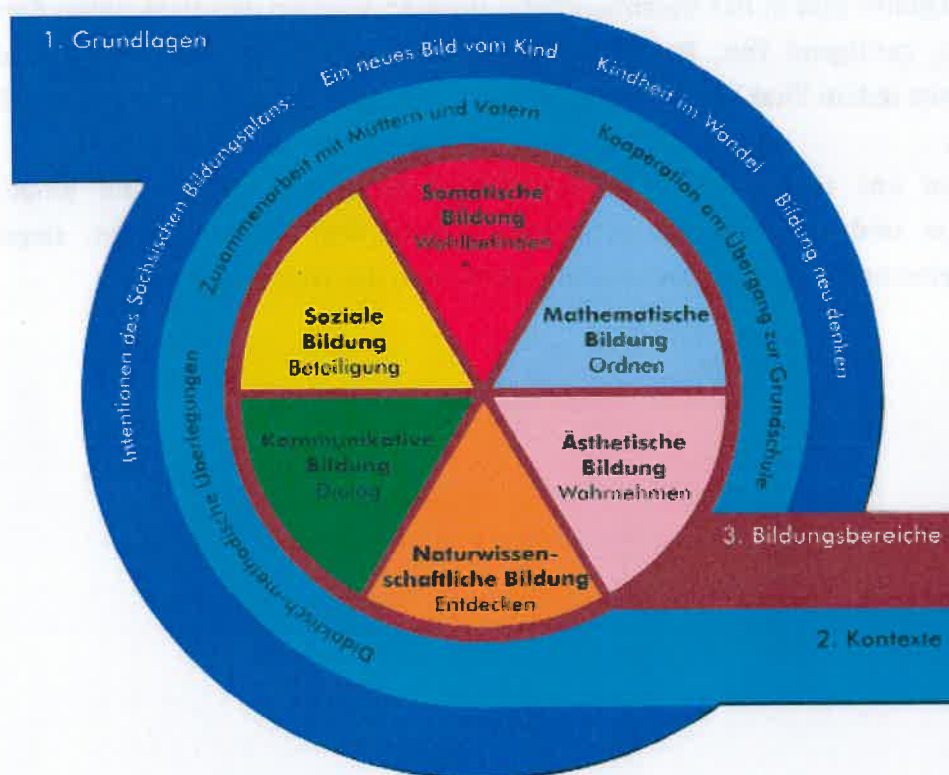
1. Grundlagen

Intentionen des Sächsischen Bildungsplans: Ein neues Bild vom Kind Kindheit im Wandel Bildung neu denken

Zusammenarbeit mit Müttern und Vätern

Kooperation am Übergang zur Grundschule

Didaktisch-methodische Überlegungen

Somatische Bildung Wohlbefinden

Mathematische Bildung Ordnen

Ästhetische Bildung Wahrnehmen

Naturwissenschaftliche Bildung Entdecken

Kommunikative Bildung Dialog

Soziale Bildung Beteiligung

3. Bildungsbereiche

2. Kontexte